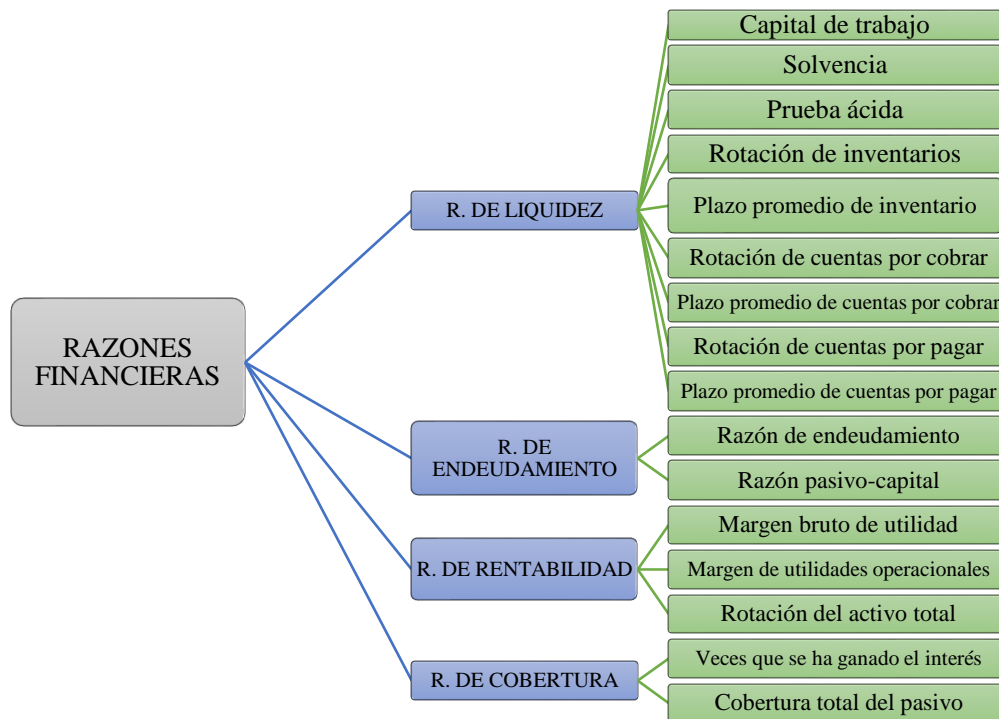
RAZONES FINANCIERAS

R. DE LIQUIDEZ

Capital de trabajo

Solvencia

Prueba ácida

Rotación de inventarios

Plazo promedio de inventario

Rotación de cuentas por cobrar

Plazo promedio de cuentas por cobrar

Rotación de cuentas por pagar

Plazo promedio de cuentas por pagar

R. DE ENDEUDAMIENTO

Razón de endeudamiento

Razón pasivo-capital

R. DE RENTABILIDAD

Margen bruto de utilidad

Margen de utilidades operacionales

Rotación del activo total

R. DE COBERTURA

Veces que se ha ganado el interés

Cobertura total del pasivo